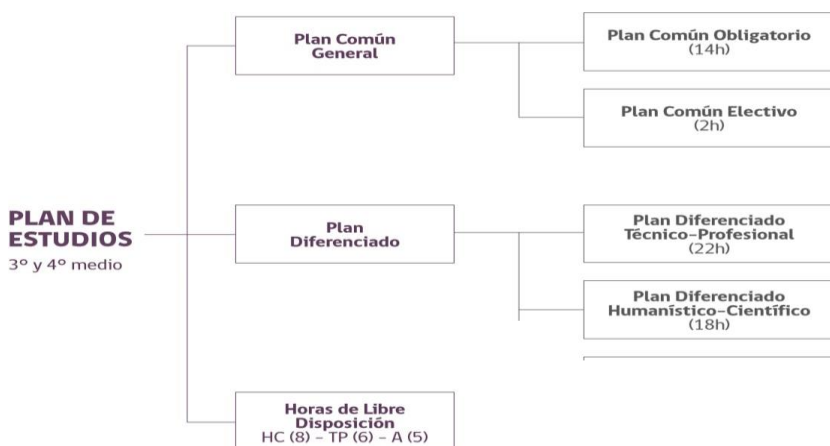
PLAN DE ESTUDIOS
3º y 4º medio

Plan Común General

Plan Común Obligatorio
(14h)

Plan Común Electivo
(2h)

Plan Diferenciado

Plan Diferenciado Técnico-Profesional
(22h)

Plan Diferenciado Humanístico-Científico
(18h)

Horas de Libre Disposición
HC (8) - TP (6) - A (5)